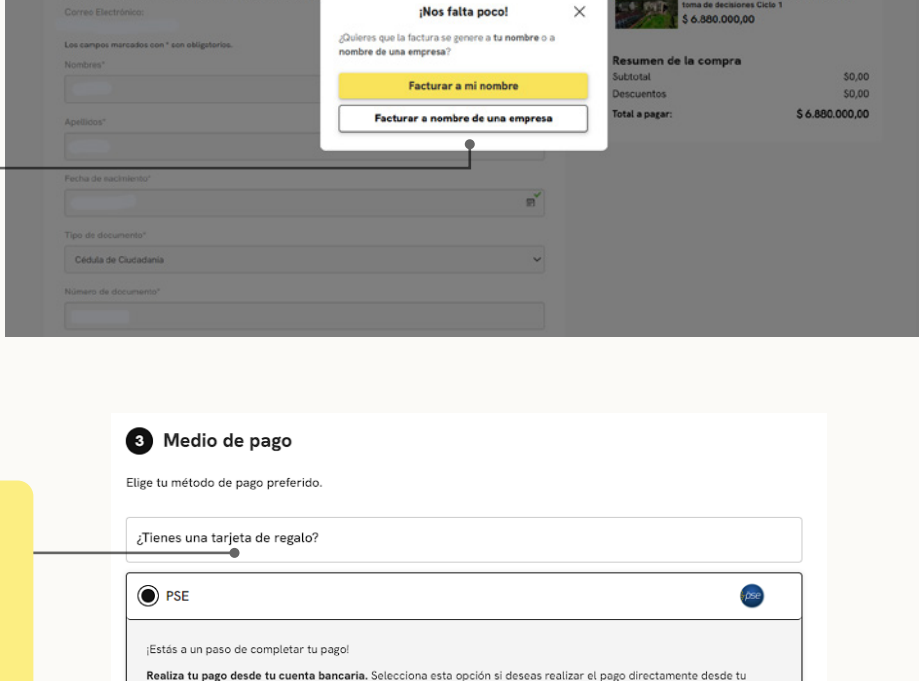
Correo Electrónico:

Los campos marcados con * son obligatorios.

Nombres*

Apellidos*

Fecha de nacimiento*

Tipo de documento*

Cédula de Ciudadanía

Número de documento*

¡Nos falta poco!

¿Quieres que la factura se genere a tu nombre o a nombre de una empresa?

Facturar a mi nombre

Facturar a nombre de una empresa

toma de decisiones Ciclo 1
$ 6.880.000,00

Resumen de la compra

| Subtotal | $0,00 |
|---|---|
| Descuentos | $0,00 |
| Total a pagar: | $ 6.880.000,00 |

3 Medio de pago

Elige tu método de pago preferido.

¿Tienes una tarjeta de regalo?

PSE

pse

¡Estás a un paso de completar tu pago!

Realiza tu pago desde tu cuenta bancaria. Selecciona esta opción si deseas realizar el pago directamente desde tu